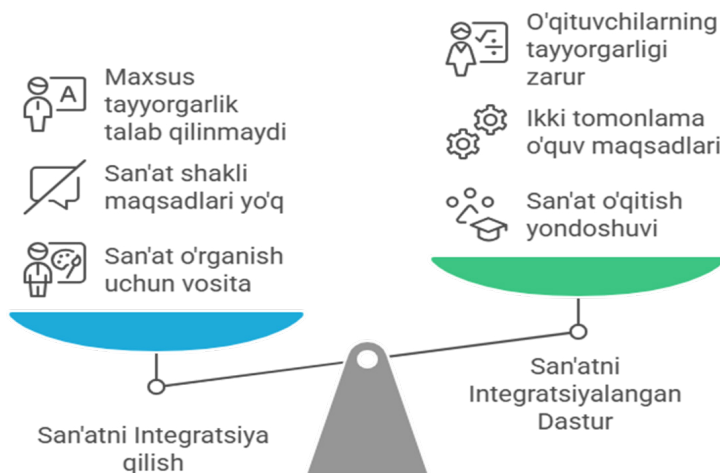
Maxsus tayyorgarlik talab qilinmaydi

San'at shakli maqsadlari yo'q

San'at o'rganish uchun vosita

San'atni Integratsiya qilish

O'qituvchilarning tayyorgarligi zarur

Ikki tomonlama o'quv maqsadlari

San'at o'qitish yondoshuvi

San'atni Integratsiyalangan Dastur